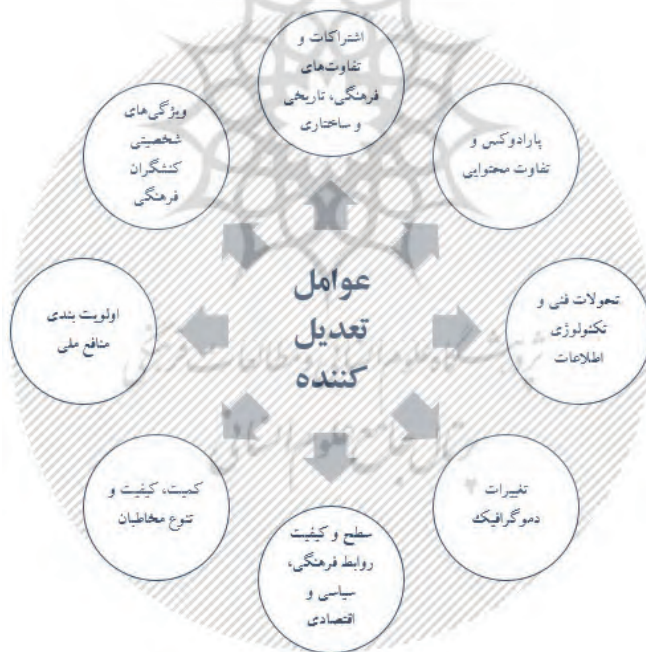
عوامل تعدیل کننده

اشتراکات و تفاوت‌های فرهنگی، تاریخی و ساختاری

پارادوکس و تفاوت محتوایی

تحولات فنی و تکنولوژی اطلاعات

تغییرات دموگرافیک

سطح و کیفیت روابط فرهنگی، سیاسی و اقتصادی

کمیت، کیفیت و تنوع مخاطبان

اولویت بندی منافع ملی

ویژگی‌های شخصیتی کنشگران فرهنگی